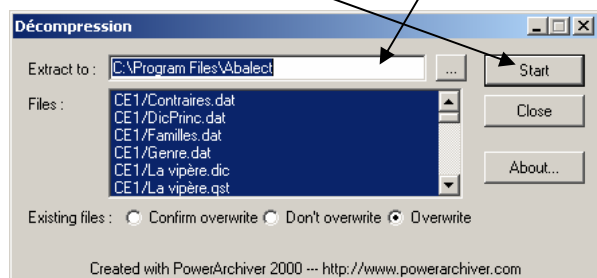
Décompression

Extract to : C:\Program Files\Abalect ...

Start

Files :

CE1/Contraires.dat
CE1/DicPrinc.dat
CE1/Familles.dat
CE1/Genre.dat
CE1/La vipère.dic
CE1/La vipère.qst

Close

About...

Existing files : Confirm overwrite Don't overwrite Overwrite

Created with PowerArchiver 2000 --- http://www.powerarchiver.com